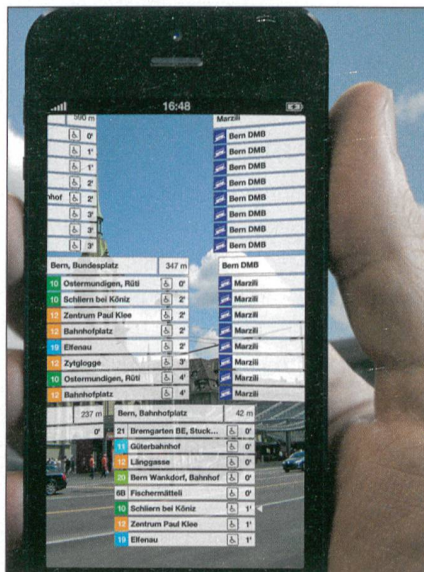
16:48

590 m | Marzili

0' Bern DMB
1' Bern DMB
1' Bern DMB
2' Bern DMB
hhof 2' Bern DMB
3' Bern DMB
3' Bern DMB
3' Bern DMB

Bern, Bundesplatz 347 m | Bern DMB

10 Ostermundigen, Rüti 2' Marzili
10 Schliern bei Köniz 2' Marzili
12 Zentrum Paul Klee 2' Marzili
12 Bahnhofplatz 2' Marzili
19 Elfenau 2' Marzili
12 Zytglogge 3' Marzili
10 Ostermundigen, Rüti 4' Marzili
12 Bahnhofplatz 4' Marzili

237 m | Bern, Bahnhofplatz 42 m

0' | 21 Bremgarten BE, Stuck... 0'
11 Güterbahnhof 0'
12 Länggasse 0'
20 Bern Wankdorf, Bahnhof 0'
6B Fischermätteli 0'
10 Schliern bei Köniz 1'
12 Zentrum Paul Klee 1'
19 Elfenau 1'